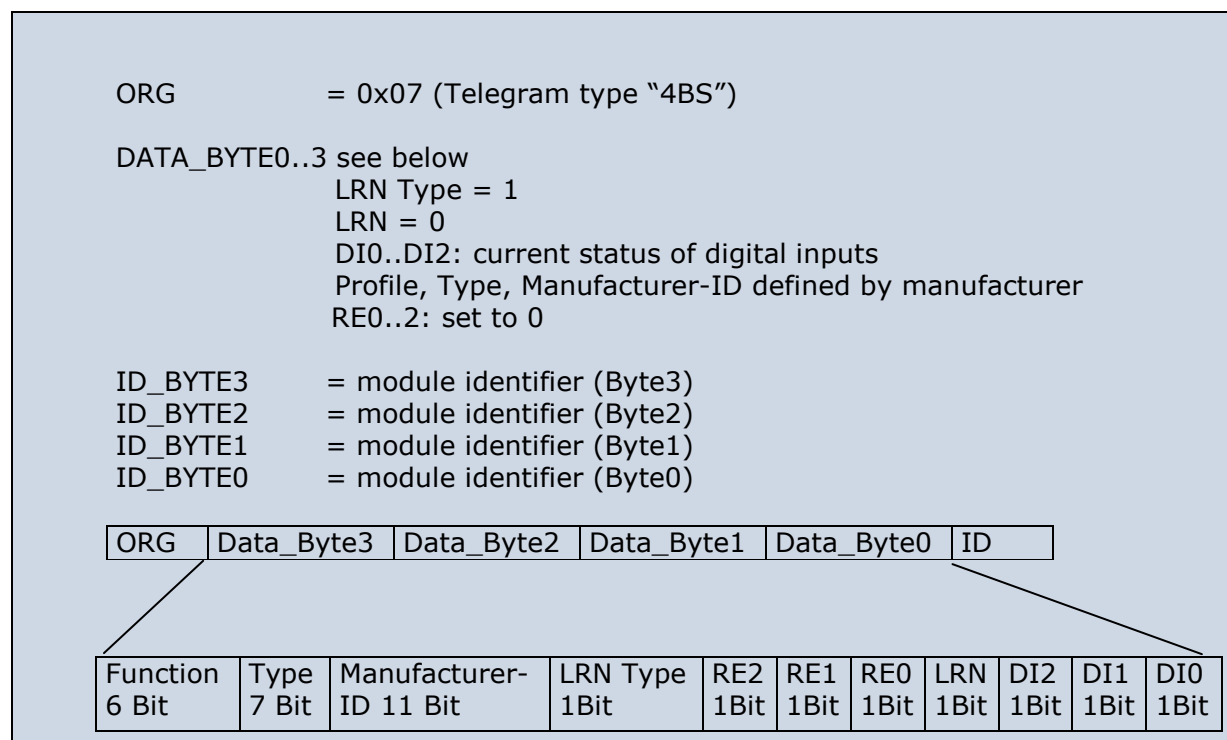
ORG = 0x07 (Telegram type “4BS”)

DATA_BYTE0..3 see below
LRN Type = 1
LRN = 0
DI0..DI2: current status of digital inputs
Profile, Type, Manufacturer-ID defined by manufacturer
RE0..2: set to 0

ID_BYTE3 = module identifier (Byte3)
ID_BYTE2 = module identifier (Byte2)
ID_BYTE1 = module identifier (Byte1)
ID_BYTE0 = module identifier (Byte0)

| ORG | Data_Byte3 | Data_Byte2 | Data_Byte1 | Data_Byte0 | ID |
|---|---|---|---|---|---|

| Function 6 Bit | Type 7 Bit | Manufacturer-ID 11 Bit | LRN Type 1Bit | RE2 1Bit | RE1 1Bit | RE0 1Bit | LRN 1Bit | DI2 1Bit | DI1 1Bit | DI0 1Bit |
|---|---|---|---|---|---|---|---|---|---|---|